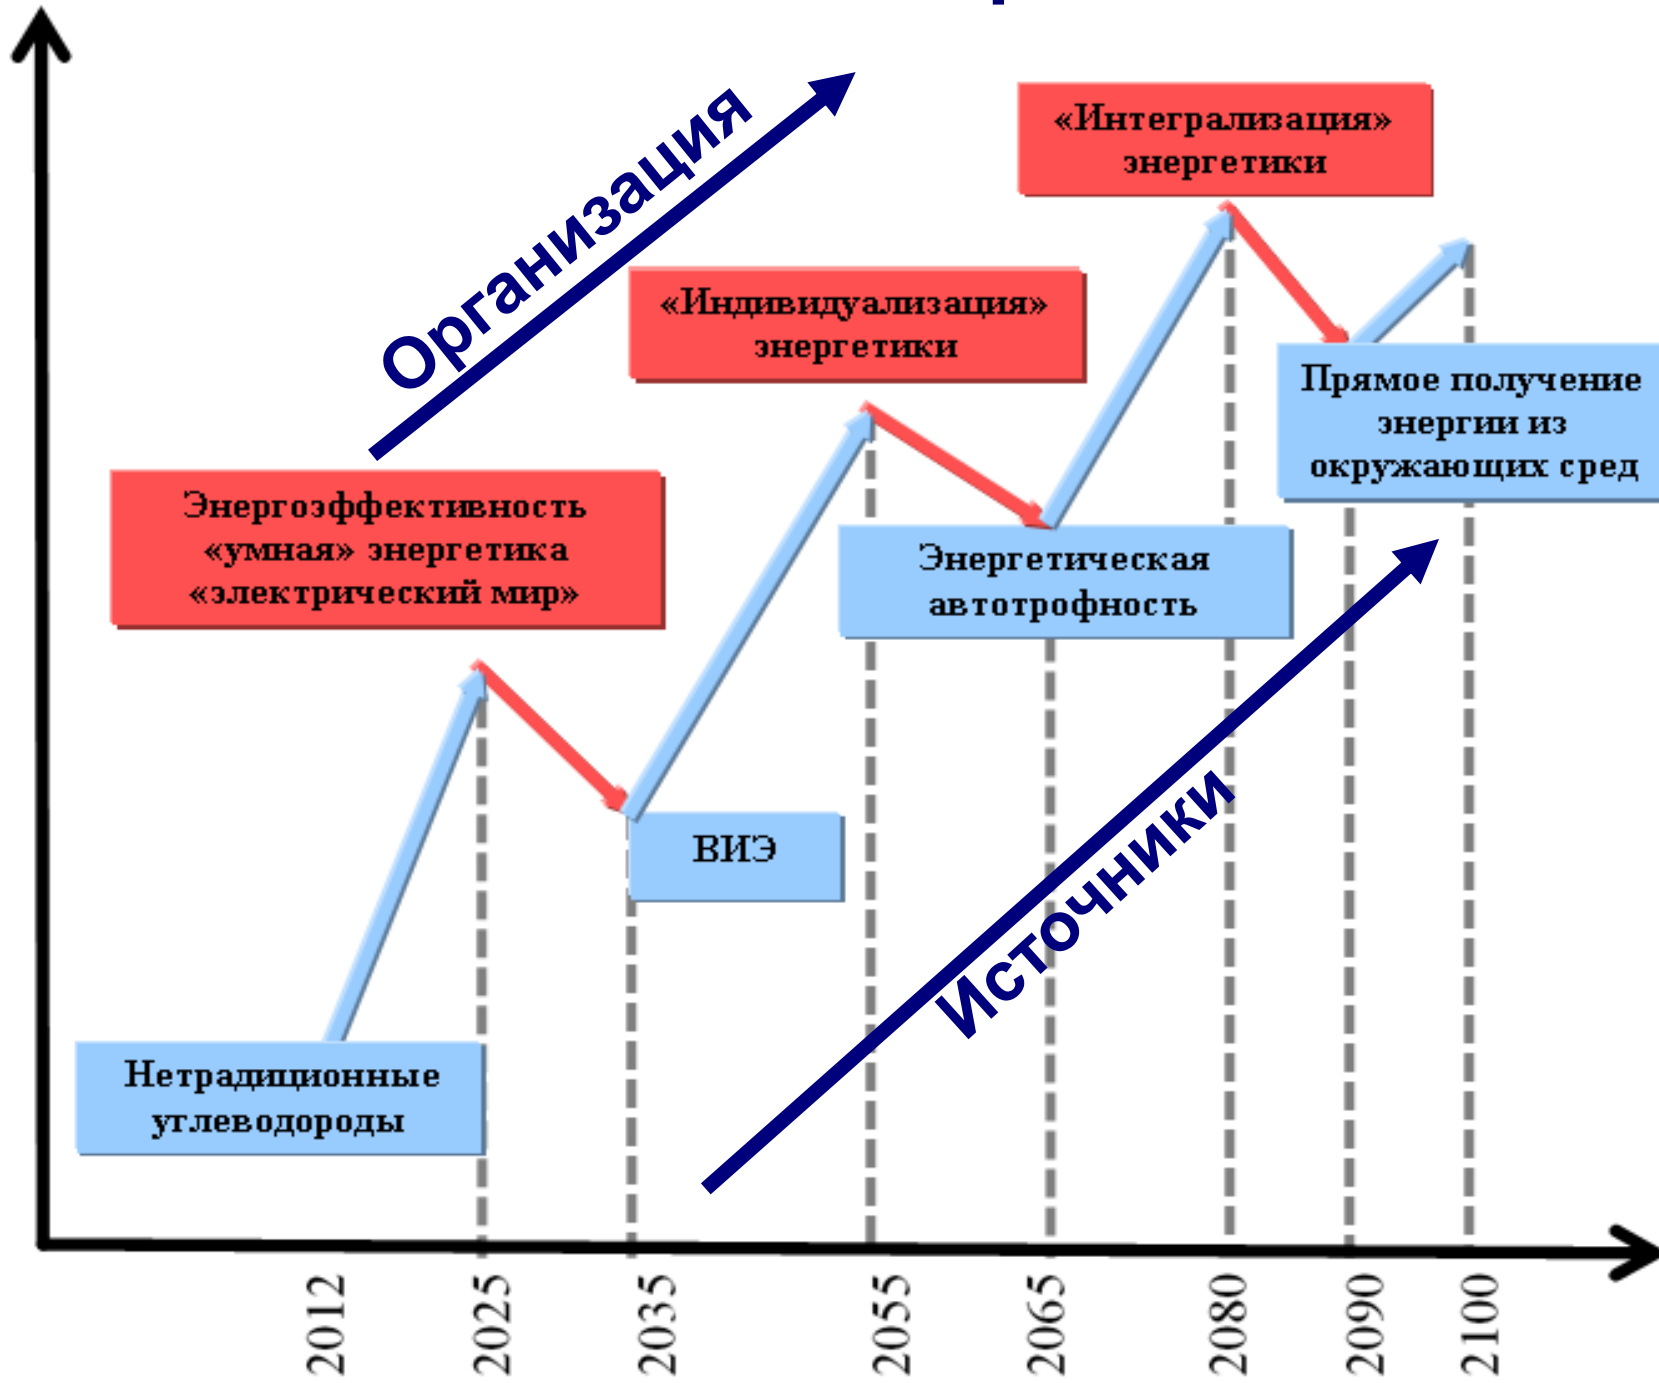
Организация

«Интегрализация» энергетики

«Индивидуализация» энергетики

Прямое получение энергии из окружающих сред

Энергоэффективность «умная» энергетика «электрический мир»

Энергетическая автотрофность

ВИЭ

Источники

Нетрадиционные углеводороды

2012
2025
2035
2055
2065
2080
2090
2100